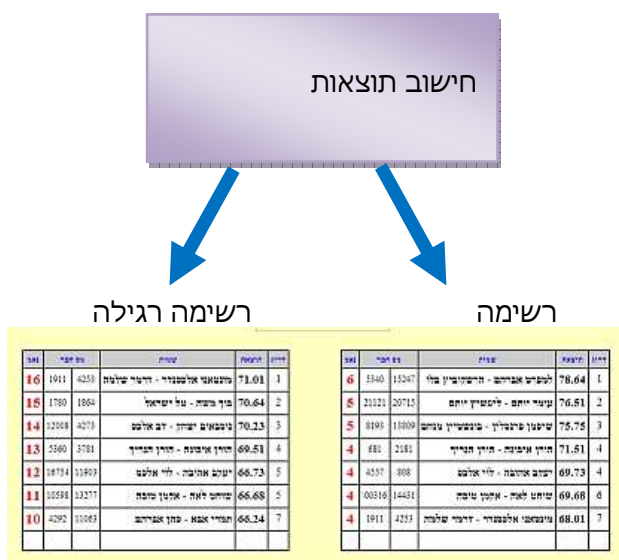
חישוב תוצאות

רשימה רגילה

רשימה

| דירוג | תוצאה | צמד | מס חבר | | נקודות |
|---|---|---|---|---|---|
| 1 | 71.01 | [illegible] | 4258 | 1911 | 16 |
| 2 | 70.64 | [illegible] | 1864 | 1780 | 15 |
| 3 | 70.23 | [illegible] | 4273 | 12008 | 14 |
| 4 | 69.51 | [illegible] | 3781 | 5360 | 13 |
| 5 | 66.73 | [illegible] | 11803 | 16754 | 12 |
| 5 | 66.68 | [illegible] | 13277 | 10598 | 11 |
| 7 | 66.24 | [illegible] | 11083 | 4292 | 10 |

| דירוג | תוצאה | צמד | מס חבר | | נקודות |
|---|---|---|---|---|---|
| 1 | 78.64 | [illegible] | 15247 | 5340 | 6 |
| 2 | 76.51 | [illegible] | 20715 | 21121 | 5 |
| 3 | 75.75 | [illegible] | 13809 | 8193 | 5 |
| 4 | 71.51 | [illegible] | 2181 | 681 | 4 |
| 4 | 69.73 | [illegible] | 808 | 4537 | 4 |
| 6 | 69.68 | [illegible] | 14431 | 00316 | 4 |
| 7 | 68.01 | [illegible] | 4253 | 1911 | 4 |